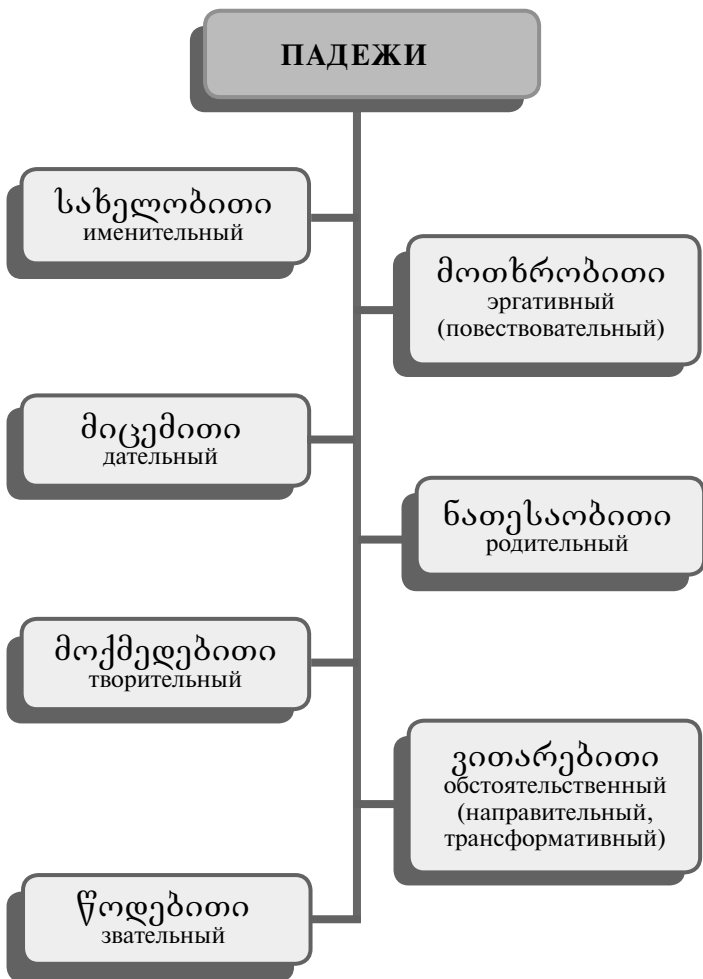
ПАДЕЖИ

სახელობითი
именительный

მოთხრობითი
эргативный
(повествовательный)

მიცემითი
дательный

ნათესაობითი
родительный

მოქმედებითი
творительный

ვითარებითი
обстоятельственный
(направительный,
трансформативный)

წოდებითი
звательный